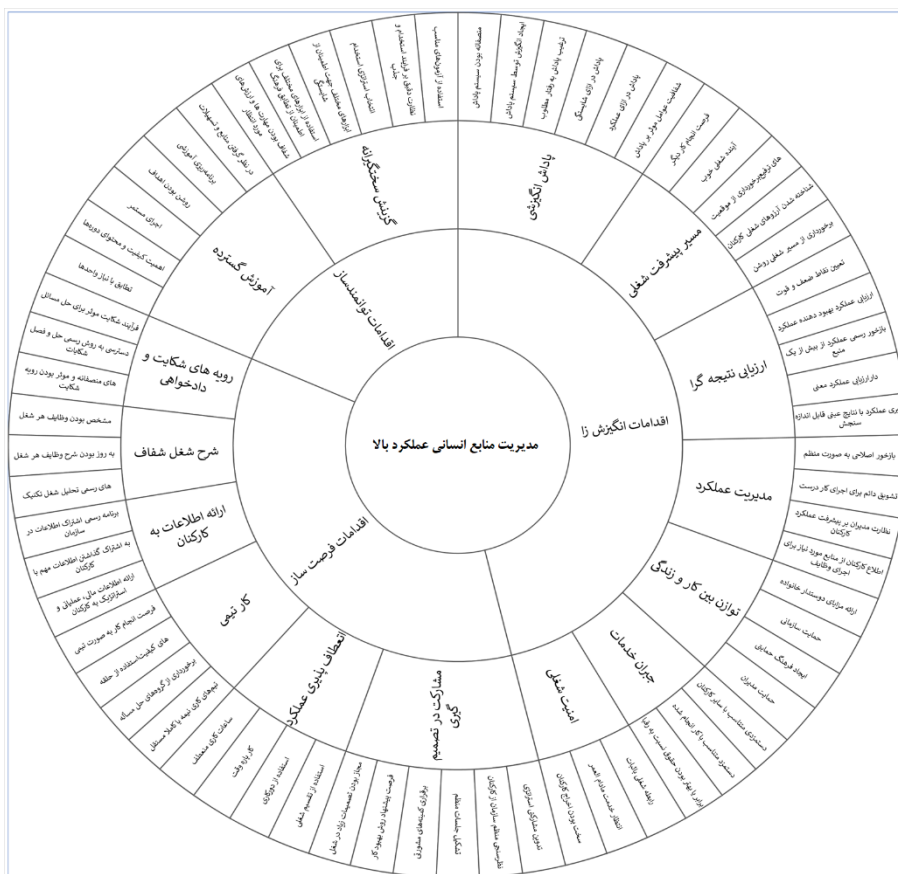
مدیریت منابع انسانی عملکرد بالا

اقدامات انگیزش زا
اقدامات توانمندساز
اقدامات فرصت ساز

پاداش انگیزشی
مسیر پیشرفت شغلی
ارزیابی نتیجه گرا
مدیریت عملکرد
توازن بین کار و زندگی
جبران خدمات
امنیت شغلی
مشارکت در تصمیم گیری
انعطاف پذیری عملکرد
کار تیمی
ارائه اطلاعات به کارکنان
شرح شغل شفاف
رویه های شکایت و دادخواهی
آموزش گسترده
گزینش سختگیرانه

منصفانه بودن سیستم پاداش
ایجاد انگیزش توسط سیستم پاداش
ترغیب پاداش به رفتار مطلوب
پاداش در ازای شایستگی
پاداش در ازای عملکرد
شفافیت عوامل موثر بر پاداش
فرصت انجام کار دیگر
آینده شغلی خوب
های ترفیع برخورداری از موقعیت
شناخته شدن آرزوهای شغلی کارکنان
برخورداری از مسیر شغلی روشن
تعیین نقاط ضعف و قوت
ارزیابی عملکرد بهبود دهنده عملکرد
بازخور رسمی عملکرد از بیش از یک منبع
دارارزیابی عملکرد معنی
ارزیابی عملکرد با نتایج عینی قابل اندازه سنجش
بازخور اصلاحی به صورت منظم
تشویق دائم برای اجرای کار درست
نظارت مدیران بر پیشرفت عملکرد کارکنان
اطلاع کارکنان از منابع مورد نیاز برای اجرای وظایف
ارائه مزایای دوستدار خانواده
حمایت سازمانی
ایجاد فرهنگ حمایتی
حمایت مدیران
دستمزدی متناسب با سایر کارکنان
دستمزد متناسب با کار انجام شده
متناسب بودن حقوق نسبت به رقبا
رابطه شغلی پایدار
انتظار عضویت مادام العمر
سخت بودن اخراج کارکنان
تشویق مشارکت کارکنان
نظرسنجی منظم سازمان از کارکنان
تشکیل جلسات منظم
برقراری کمیته‌های مشورتی
فرصت پیشنهاد روش بهبود کار
مجاز بودن تصمیمات آزاد در شغل
استفاده از تسهیم شغل
استفاده از دورکاری
کار پاره وقت
ساعات کاری منعطف
تیمهای کاری تیمه با خودکار مستقل
برخورداری از گروههای حل مسأله
های کیفیتاستفاده از حلقه
فرصت انجام کار به صورت تیمی
ارائه اطلاعات مالی، عملیاتی و استراتژیکی به کارکنان
به اشتراک گذاشتن اطلاعات مهم با کارکنان
برنامه رسمی اشتراک اطلاعات در سازمان
های رسمی تحلیل شغل تکنیک
به روز بودن شرح وظایف هر شغل
مشخص بودن وظایف هر شغل
های منصفانه و موثر بودن رویه شکایت
دسترسی به روش رسمی حل و فصل شکایات
فرآیند شکایت موثر برای حل مسائل
تطابق با نیازهای واحدها
اهمیت کیفیت و محتوای دوره‌ها
اجرای مستمر
روشن بودن اهداف
برنامه‌ریزی آموزشی
در نظر گرفتن منابع و تسهیلات
شفاف بودن مهارت ها، ارزش‌های مورد انتظار
استفاده از آزمونهای مختلف برای اطمینان از تناسب فرد و شغل
ابزارهای معتبر جهت اطمینان از شایستگی
انتخاب استراتژی استخدام
نظارت دقیق بر فرایند استخدام و تعهد آنها
انتخاب درست کارکنان